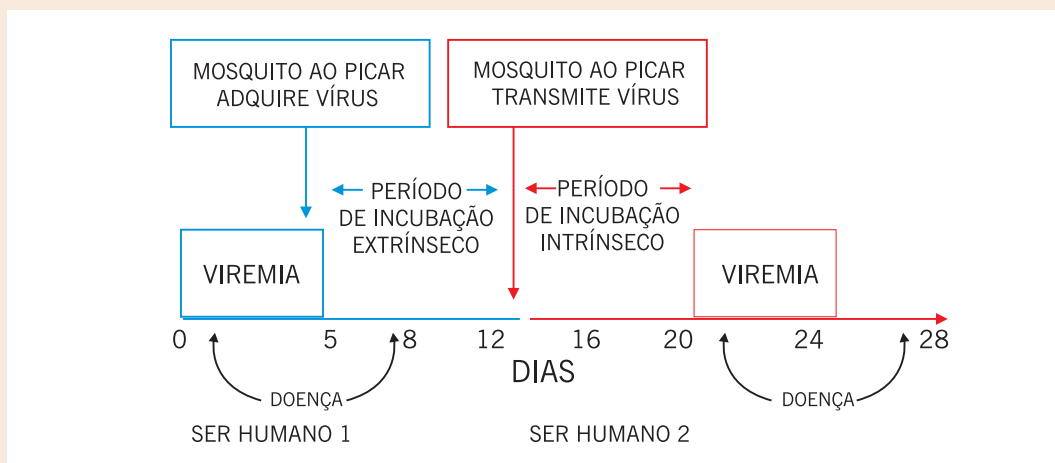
MOSQUITO AO PICAR ADQUIRE VÍRUS

MOSQUITO AO PICAR TRANSMITE VÍRUS

PERÍODO DE INCUBAÇÃO EXTRÍNSECO

PERÍODO DE INCUBAÇÃO INTRÍNSECO

VIREMIA

VIREMIA

0 5 8 12 16 20 24 28

DIAS

DOENÇA

DOENÇA

SER HUMANO 1

SER HUMANO 2